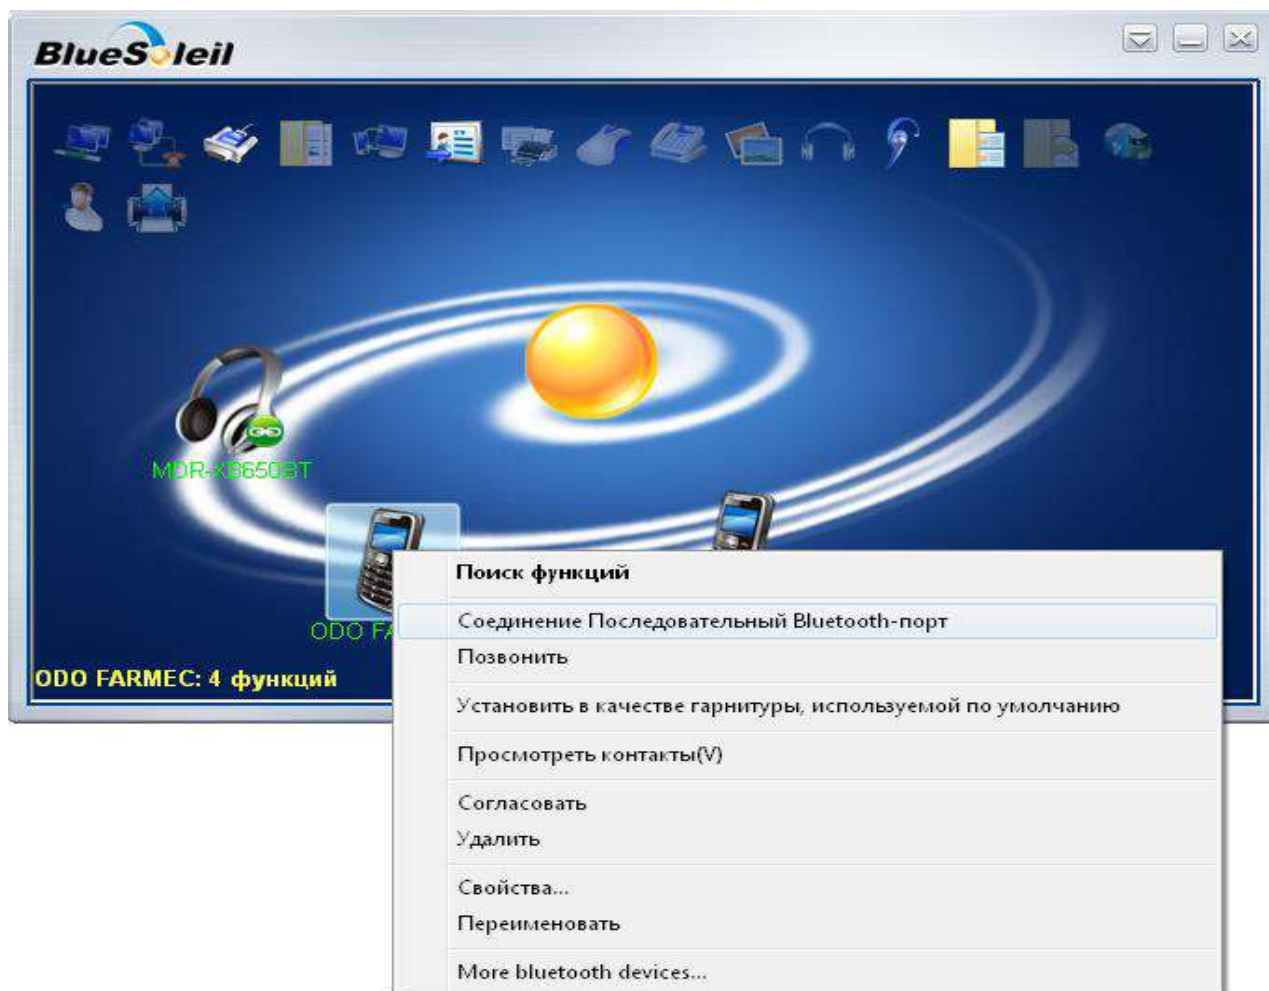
BlueSoleil

MDR-XB650BT

ODO FA

ODO FARMEC: 4 функций

Поиск функций

Соединение Последовательный Bluetooth-порт
Позвонить

Установить в качестве гарнитуры, используемой по умолчанию

Просмотреть контакты(V)

Согласовать
Удалить

Свойства...
Переименовать

More bluetooth devices...